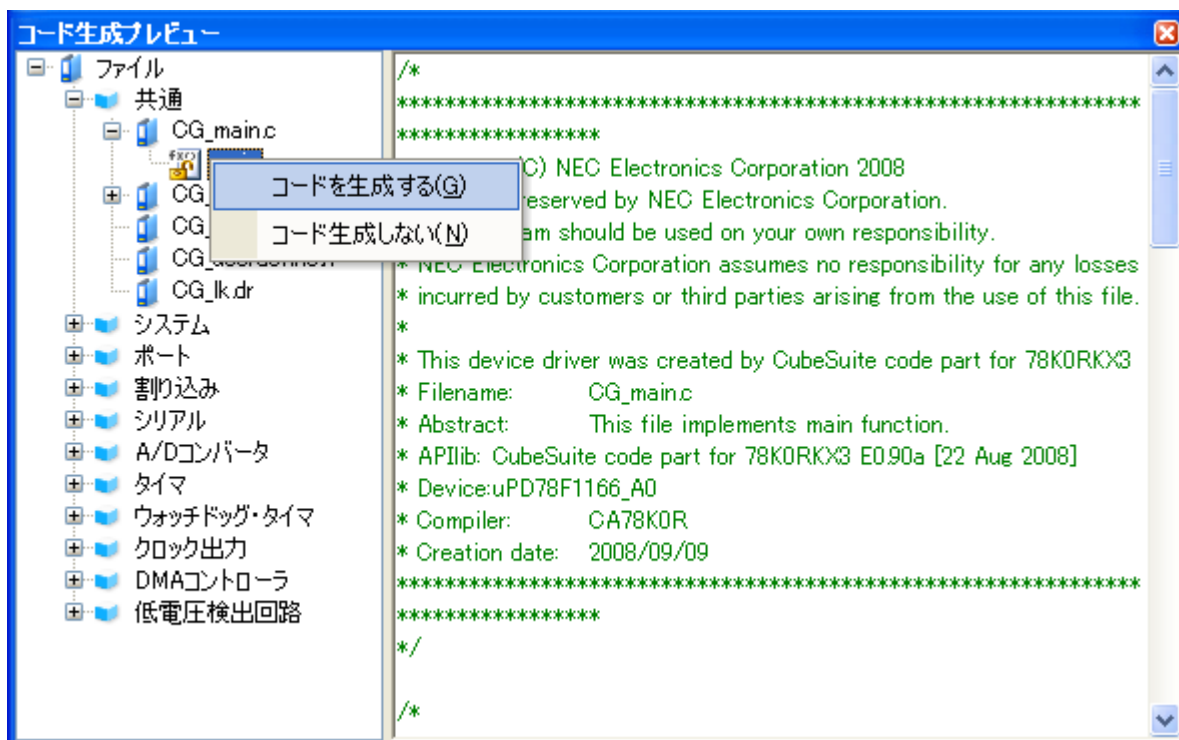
コード生成プレビュー

ファイル
共通
CG_main.c
CG_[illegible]
CG_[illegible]
CG_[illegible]
CG_lk.dr
システム
ポート
割り込み
シリアル
A/Dコンバータ
タイマ
ウォッチドッグ・タイマ
クロック出力
DMAコントローラ
低電圧検出回路

コードを生成する(G)
コード生成しない(N)

/*
*****************************************************
****************
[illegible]C) NEC Electronics Corporation 2008
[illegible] reserved by NEC Electronics Corporation.
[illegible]am should be used on your own responsibility.
* NEC Electronics Corporation assumes no responsibility for any losses
* incurred by customers or third parties arising from the use of this file.
*
* This device driver was created by CubeSuite code part for 78K0RKX3
* Filename: CG_main.c
* Abstract: This file implements main function.
* APIlib: CubeSuite code part for 78K0RKX3 E0.90a [22 Aug 2008]
* Device:uPD78F1166_A0
* Compiler: CA78K0R
* Creation date: 2008/09/09
*****************************************************
****************
*/

/*